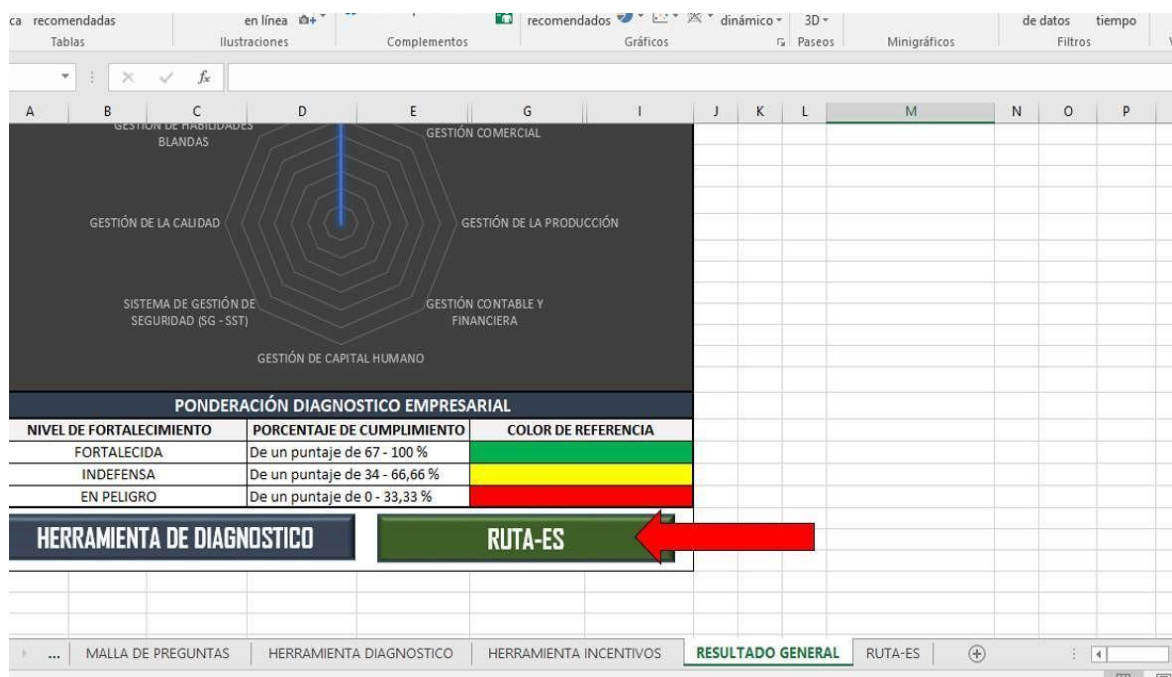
ca recomendadas
Tablas
en línea
Ilustraciones
Complementos
recomendados
dinámico
Gráficos
3D
Paseos
Minigráficos
de datos
tiempo
Filtros

$f_x$

A B C D E G I J K L M N O P

GESTIÓN DE HABILIDADES BLANDAS
GESTIÓN COMERCIAL
GESTIÓN DE LA CALIDAD
GESTIÓN DE LA PRODUCCIÓN
SISTEMA DE GESTIÓN DE SEGURIDAD (SG - SST)
GESTIÓN CONTABLE Y FINANCIERA
GESTIÓN DE CAPITAL HUMANO

PONDERACIÓN DIAGNOSTICO EMPRESARIAL

| NIVEL DE FORTALECIMIENTO | PORCENTAJE DE CUMPLIMIENTO | COLOR DE REFERENCIA |
|---|---|---|
| FORTALECIDA | De un puntaje de 67 - 100 % | |
| INDEFENSA | De un puntaje de 34 - 66,66 % | |
| EN PELIGRO | De un puntaje de 0 - 33,33 % | |

HERRAMIENTA DE DIAGNOSTICO
RUTA-ES

... MALLA DE PREGUNTAS | HERRAMIENTA DIAGNOSTICO | HERRAMIENTA INCENTIVOS | RESULTADO GENERAL | RUTA-ES